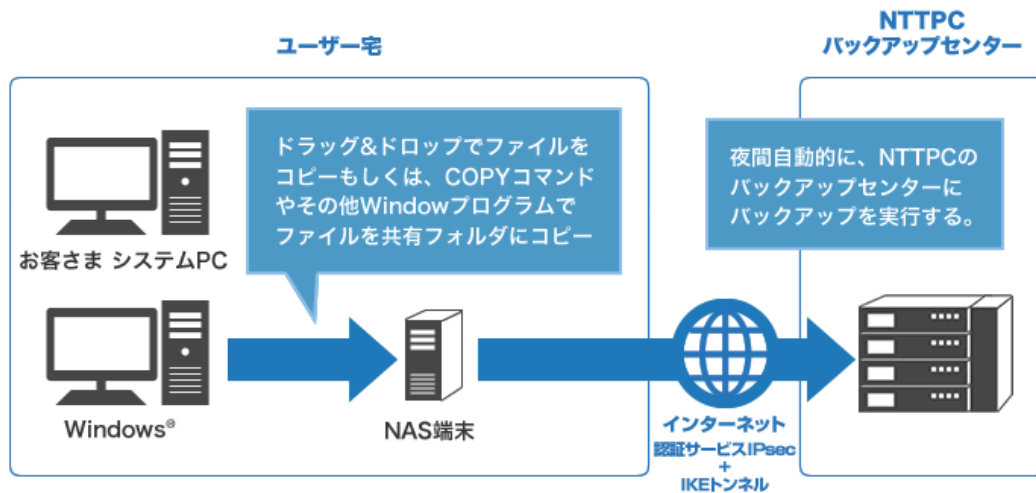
ユーザー宅

NTTPC
バックアップセンター

ドラッグ&ドロップでファイルをコピーもしくは、COPYコマンドやその他Windowプログラムでファイルを共有フォルダにコピー

夜間自動的に、NTTPCのバックアップセンターにバックアップを実行する。

お客さま システムPC

Windows®

NAS端末

インターネット
認証サービスIPsec
+
IKEトンネル